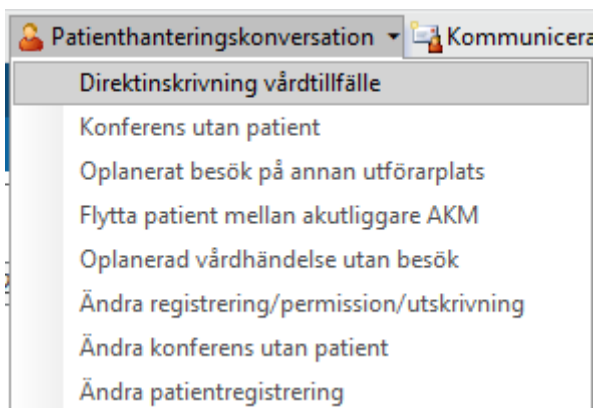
Patienthanteringskonversation Kommunicera

Direktinskrivning vårdtillfälle
Konferens utan patient
Oplanerat besök på annan utförarplats
Flytta patient mellan akutliggare AKM
Oplanerad vårdhändelse utan besök
Ändra registrering/permission/utskrivning
Ändra konferens utan patient
Ändra patientregistrering